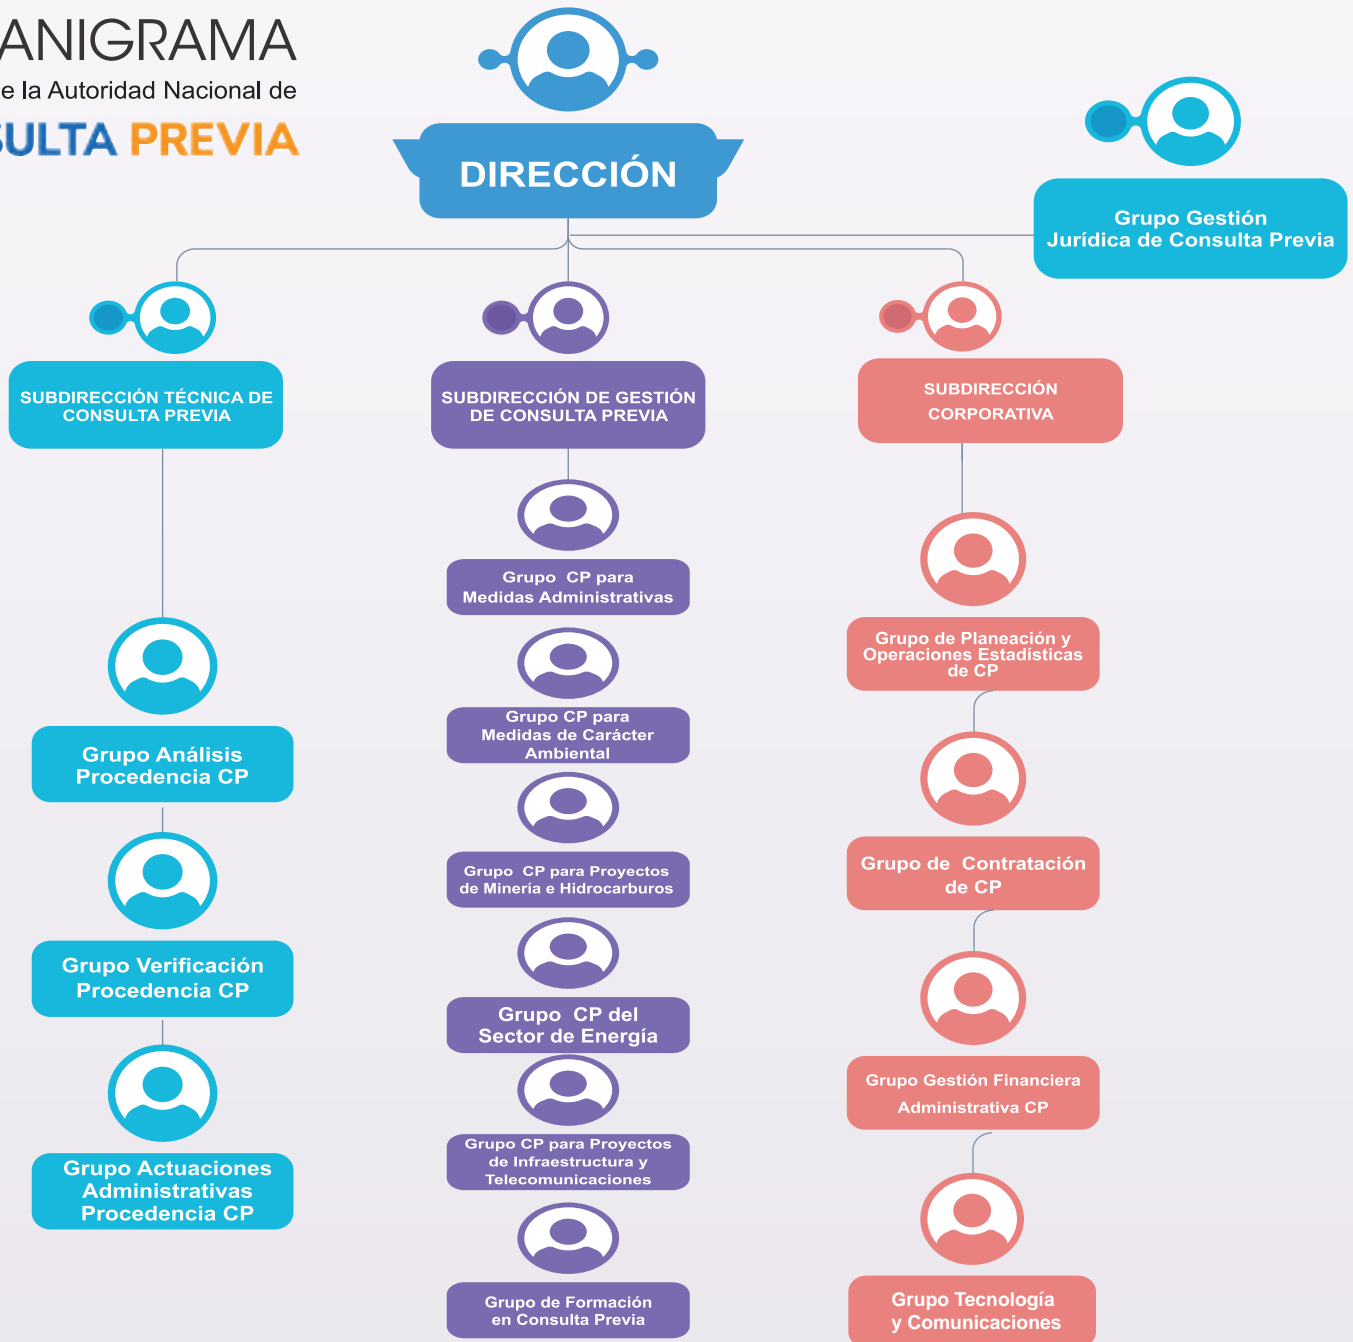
ANIGRAMA
e la Autoridad Nacional de
ULTA PREVIA

DIRECCIÓN

Grupo Gestión Jurídica de Consulta Previa

SUBDIRECCIÓN TÉCNICA DE CONSULTA PREVIA

Grupo Análisis Procedencia CP

Grupo Verificación Procedencia CP

Grupo Actuaciones Administrativas Procedencia CP

SUBDIRECCIÓN DE GESTIÓN DE CONSULTA PREVIA

Grupo CP para Medidas Administrativas

Grupo CP para Medidas de Carácter Ambiental

Grupo CP para Proyectos de Minería e Hidrocarburos

Grupo CP del Sector de Energía

Grupo CP para Proyectos de Infraestructura y Telecomunicaciones

Grupo de Formación en Consulta Previa

SUBDIRECCIÓN CORPORATIVA

Grupo de Planeación y Operaciones Estadísticas de CP

Grupo de Contratación de CP

Grupo Gestión Financiera Administrativa CP

Grupo Tecnología y Comunicaciones